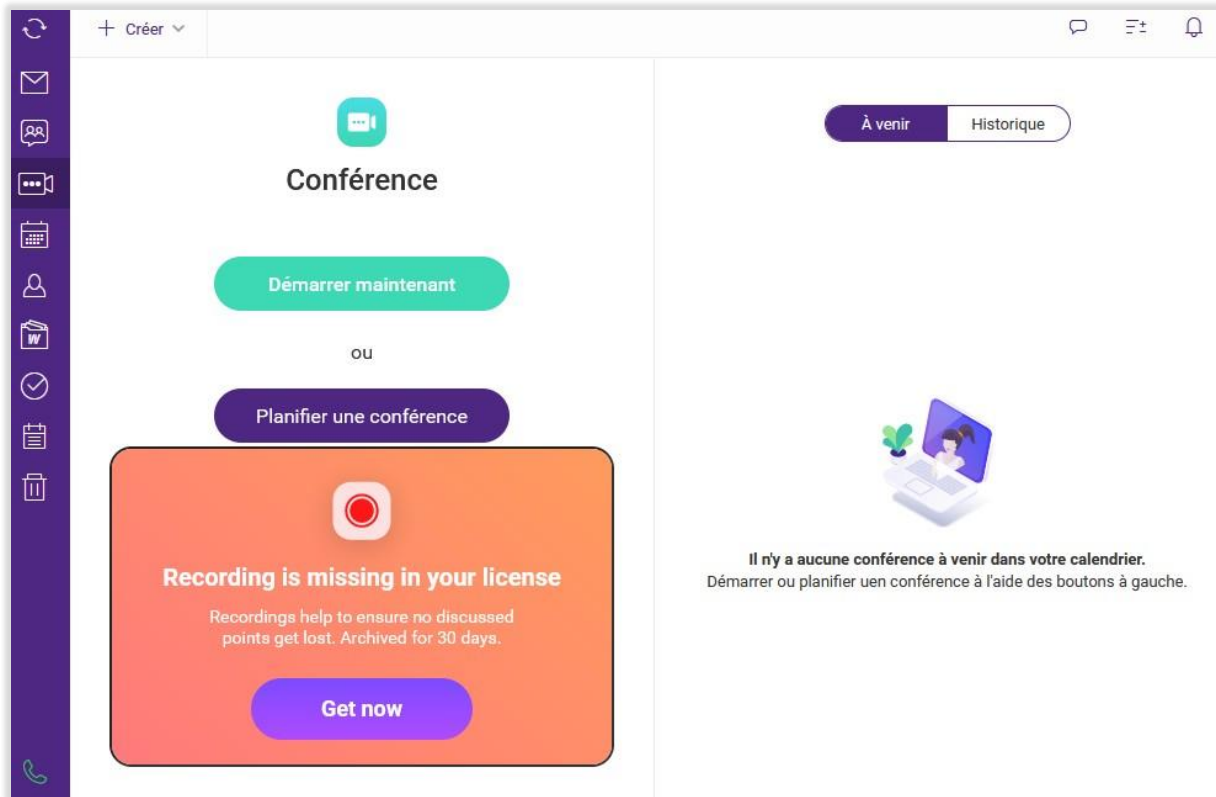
+ Créer

Conférence

Démarrer maintenant

ou

Planifier une conférence

Recording is missing in your license

Recordings help to ensure no discussed points get lost. Archived for 30 days.

Get now

À venir | Historique

Il n'y a aucune conférence à venir dans votre calendrier.
Démarrer ou planifier uen conférence à l'aide des boutons à gauche.